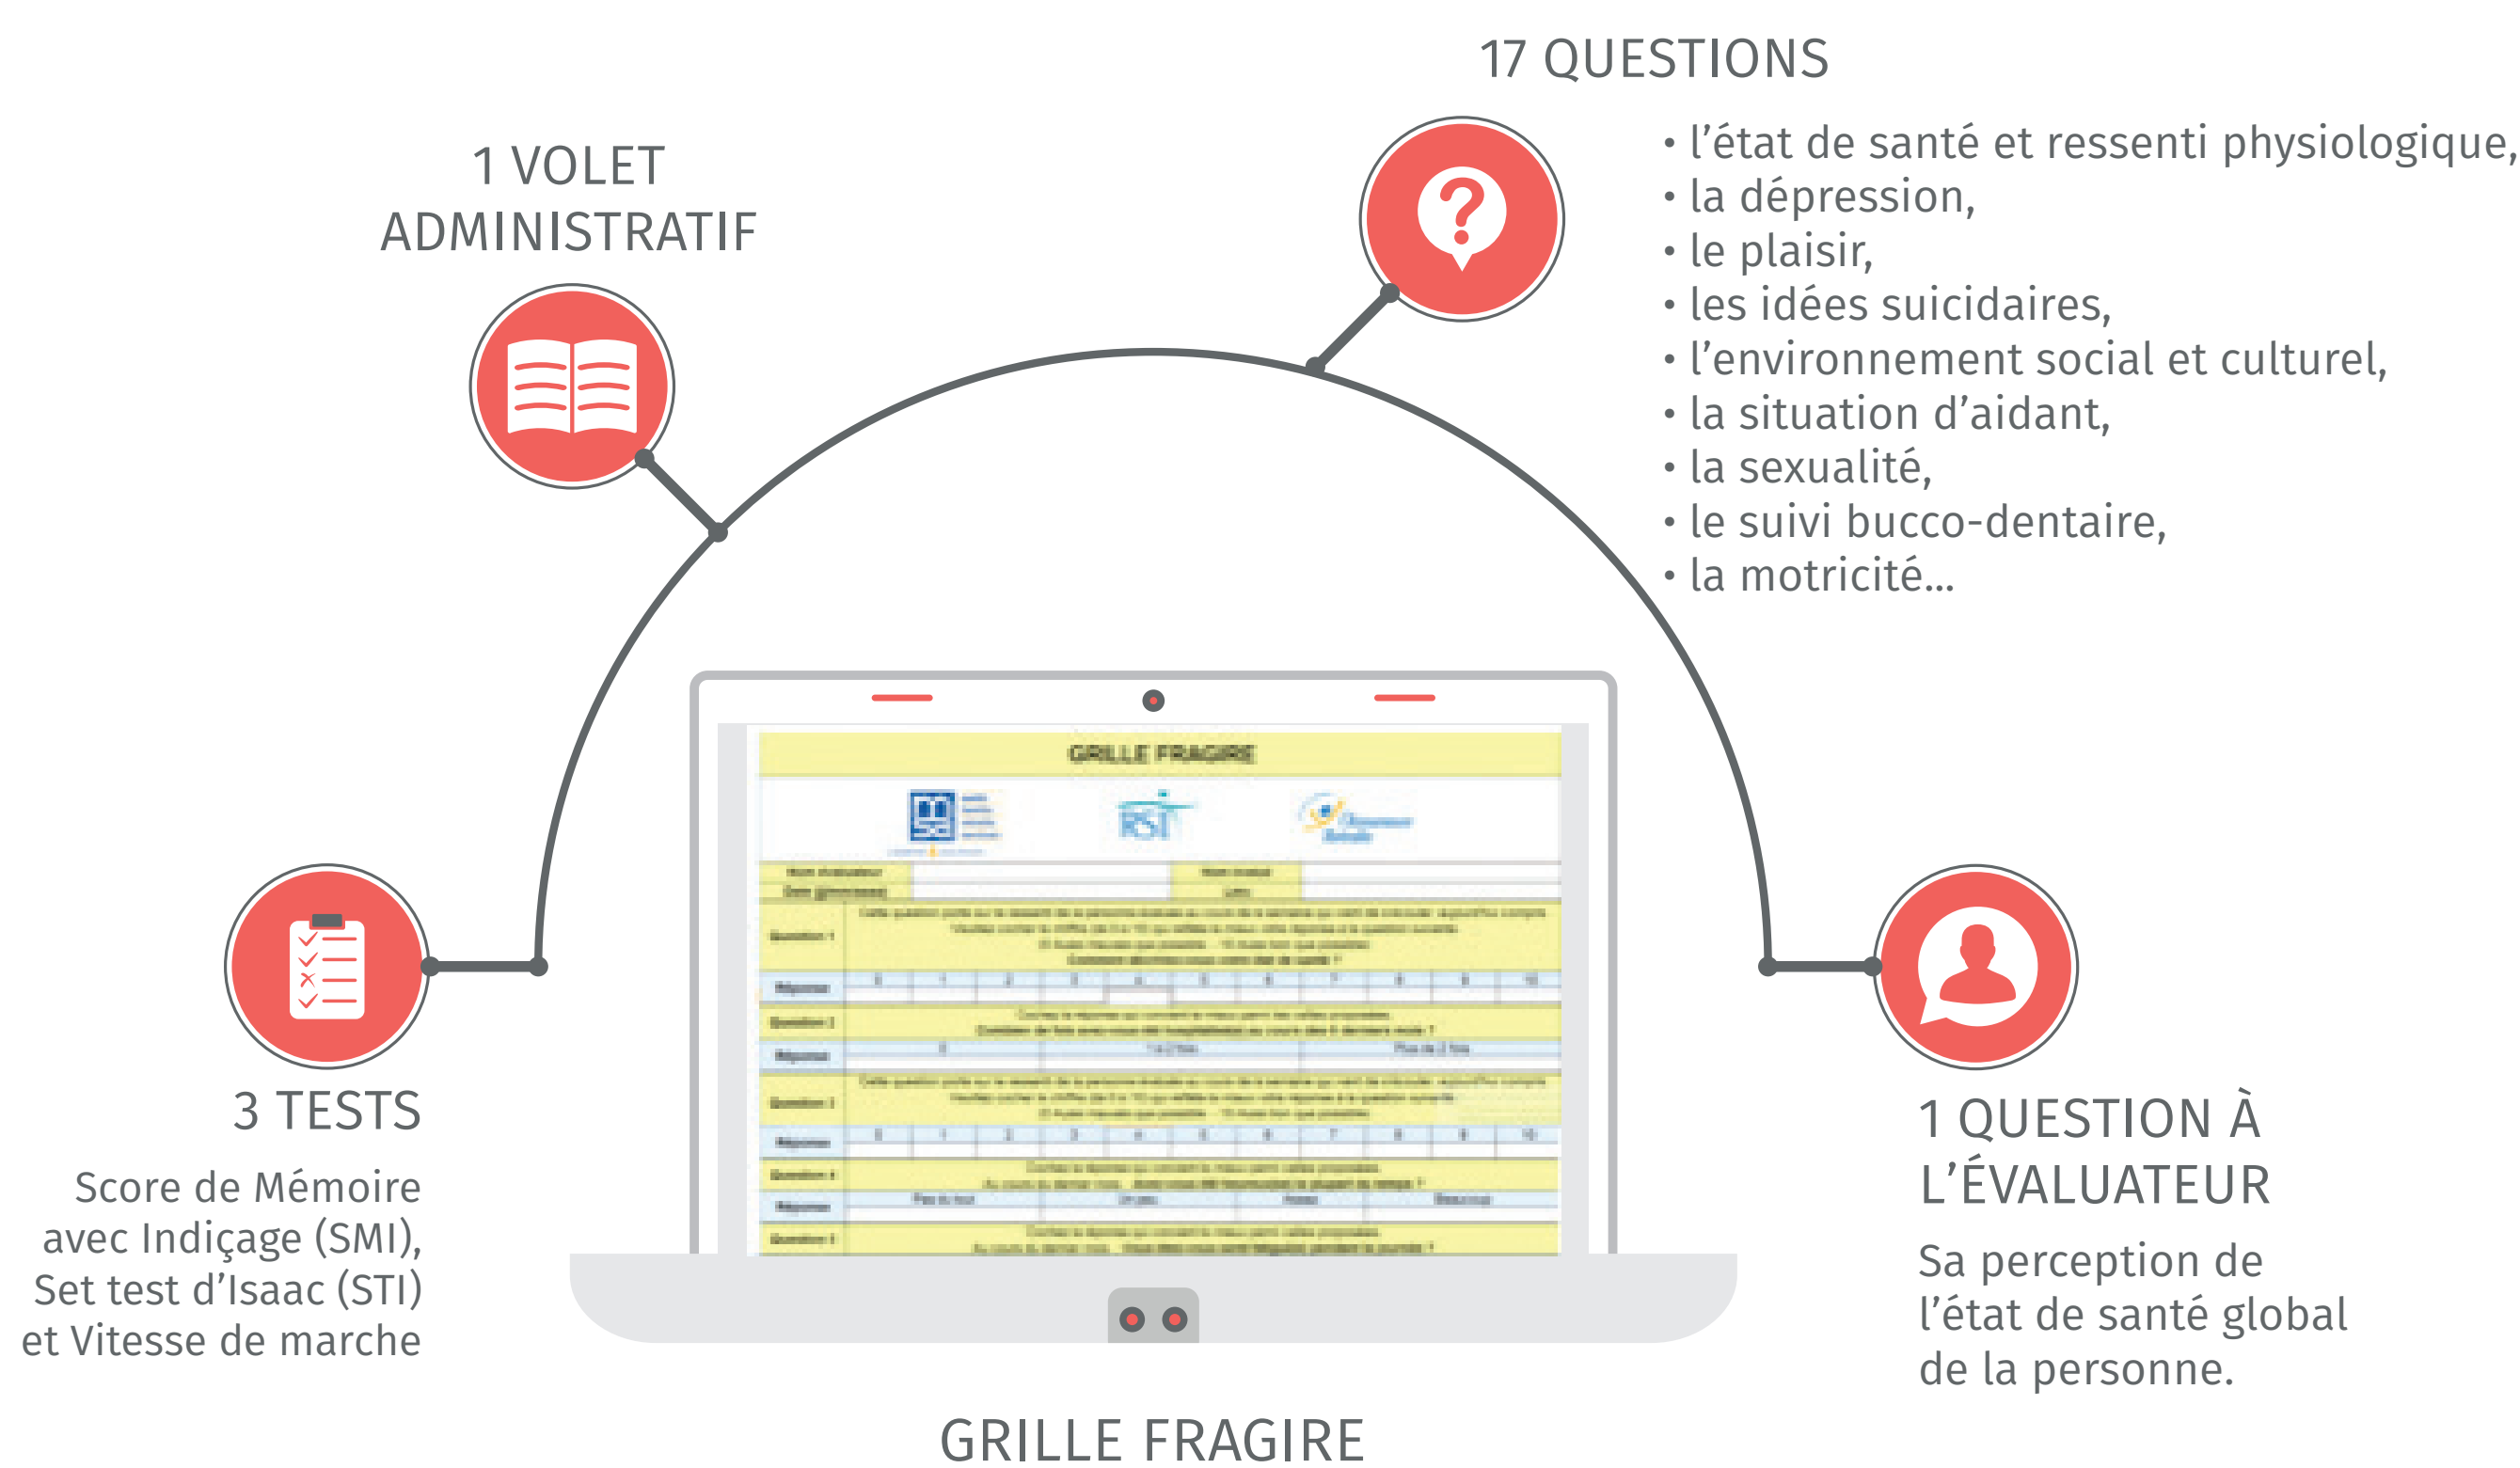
17 QUESTIONS

• l’état de santé et ressenti physiologique,
• la dépression,
• le plaisir,
• les idées suicidaires,
• l’environnement social et culturel,
• la situation d’aidant,
• la sexualité,
• le suivi bucco-dentaire,
• la motricité...

1 VOLET ADMINISTRATIF

GRILLE FRAGIRE

RSI

3 TESTS

Score de Mémoire avec Indiçage (SMI), Set test d’Isaac (STI) et Vitesse de marche

1 QUESTION À L’ÉVALUATEUR

Sa perception de l’état de santé global de la personne.

GRILLE FRAGIRE